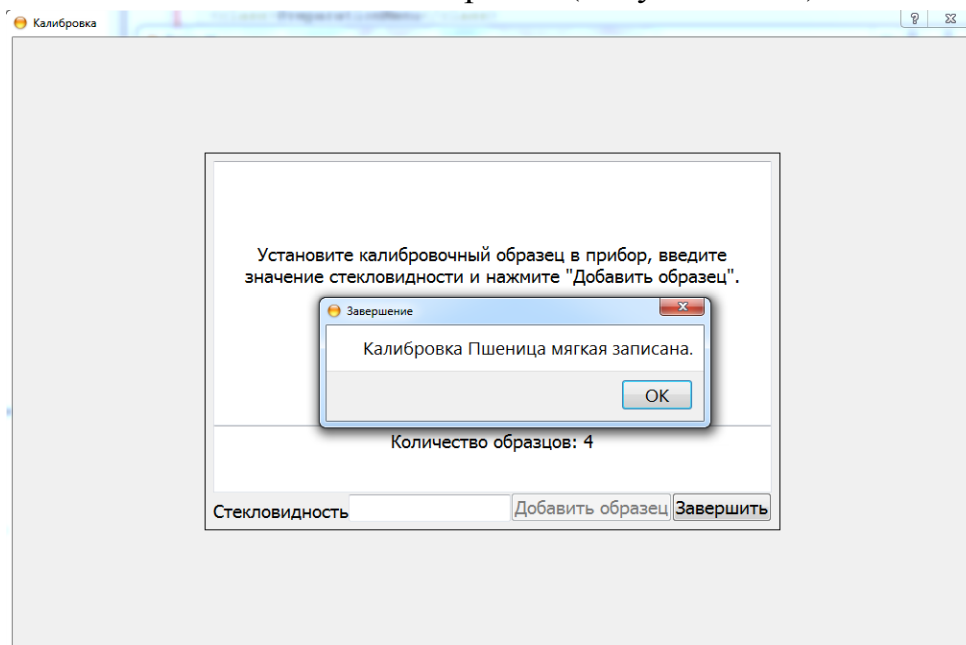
Калибровка

? ✕

Установите калибровочный образец в прибор, введите значение стекловидности и нажмите "Добавить образец".

Завершение

Калибровка Пшеница мягкая записана.

OK

Количество образцов: 4

Стекловидность

Добавить образец

Завершить